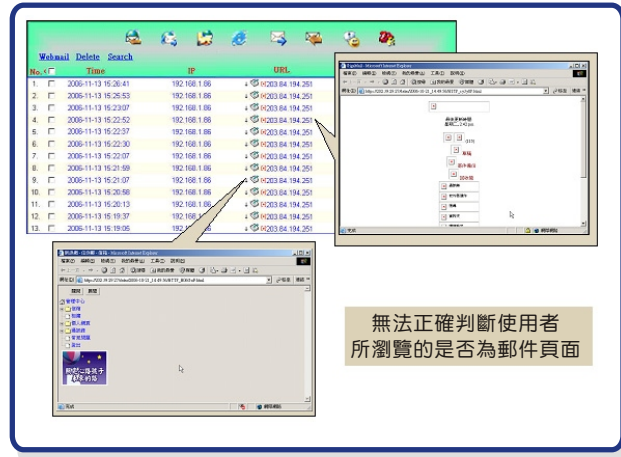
Webmail Delete Search

| No. | | Time | IP | URL |
|---|---|---|---|---|
| 1. | | 2006-11-13 15:26:41 | 192.168.1.86 | 203.84.194.251 |
| 2. | | 2006-11-13 15:25:53 | 192.168.1.86 | 203.84.194.251 |
| 3. | | 2006-11-13 15:23:07 | 192.168.1.86 | 203.84.194.251 |
| 4. | | 2006-11-13 15:22:52 | 192.168.1.86 | 203.84.194.251 |
| 5. | | 2006-11-13 15:22:37 | 192.168.1.86 | 203.84.194.251 |
| 6. | | 2006-11-13 15:22:30 | 192.168.1.86 | 203.84.194.251 |
| 7. | | 2006-11-13 15:22:07 | 192.168.1.86 | 203.84.194.251 |
| 8. | | 2006-11-13 15:21:59 | 192.168.1.86 | 203.84.194.251 |
| 9. | | 2006-11-13 15:21:07 | 192.168.1.86 | 203.84.194.251 |
| 10. | | 2006-11-13 15:20:58 | 192.168.1.86 | 203.84.194.251 |
| 11. | | 2006-11-13 15:20:13 | 192.168.1.86 | 203.84.194.251 |
| 12. | | 2006-11-13 15:19:37 | 192.168.1.86 | 203.84.194.251 |
| 13. | | 2006-11-13 15:19:05 | 192.168.1.86 | 203.84.194.251 |

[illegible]

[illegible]

無法正確判斷使用者
所瀏覽的是否為郵件頁面